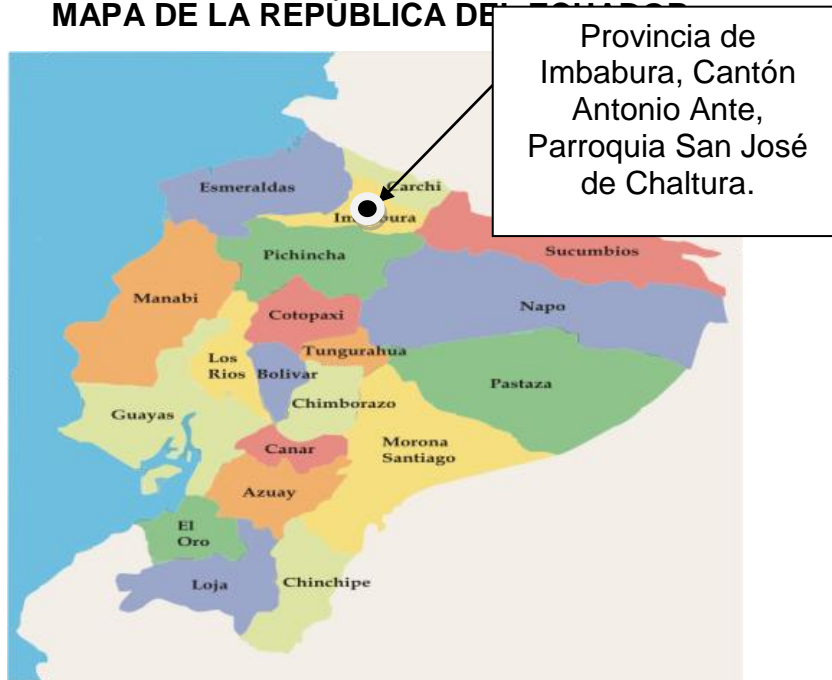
MAPA DE LA REPÚBLICA DEL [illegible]

Provincia de Imbabura, Cantón Antonio Ante, Parroquia San José de Chaltura.

Esmeraldas
Carchi
Im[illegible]oura
Sucumbios
Pichincha
Manabi
Napo
Cotopaxi
Los Rios
Tungurahua
Bolivar
Pastaza
Guayas
Chimborazo
Morona Santiago
Canar
Azuay
El Oro
Loja
Chinchipe